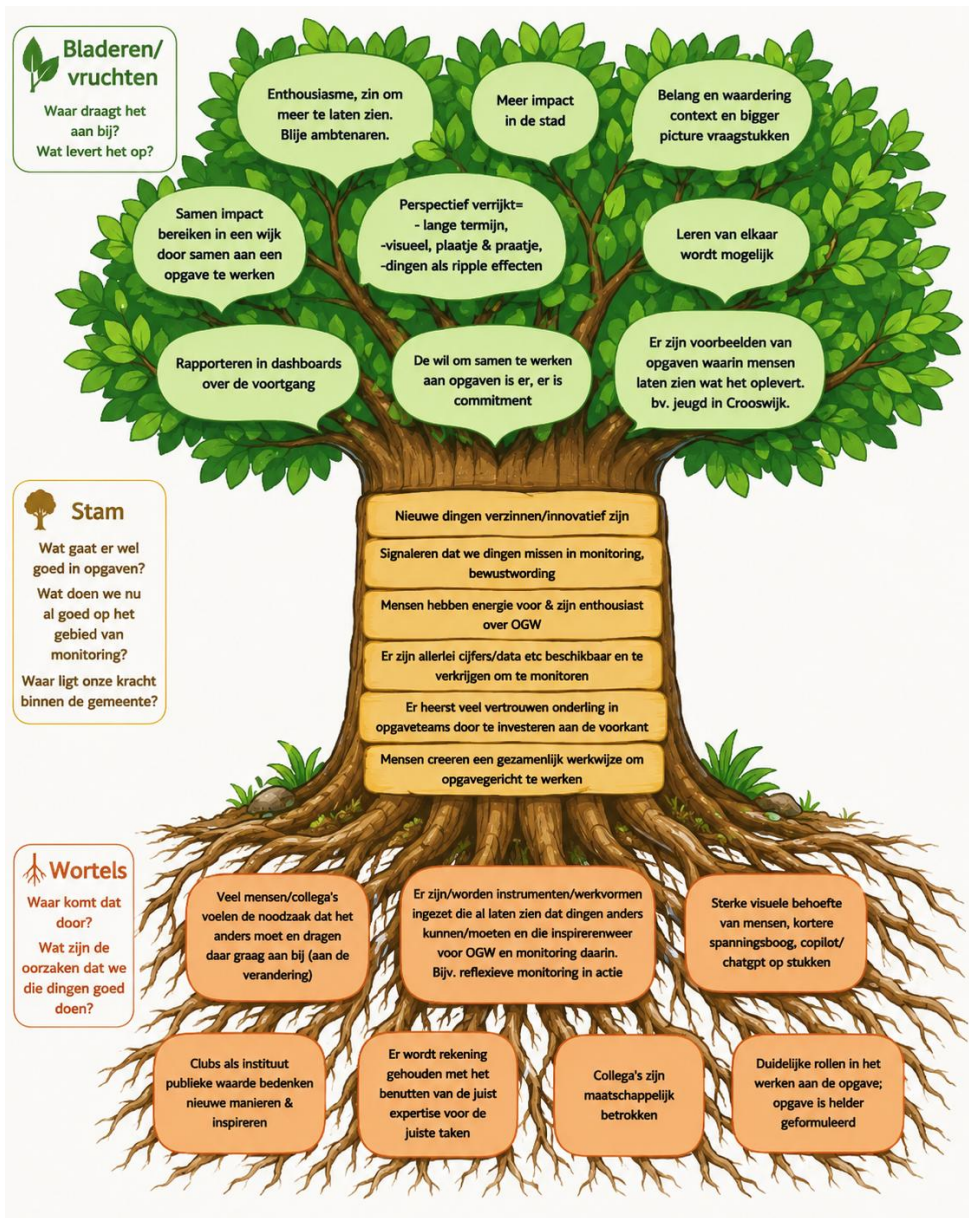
Bladeren/ vruchten

Waar draagt het aan bij? Wat levert het op?

Enthousiasme, zin om meer te laten zien. Blije ambtenaren.

Meer impact in de stad

Belang en waardering context en bigger picture vraagstukken

Samen impact bereiken in een wijk door samen aan een opgave te werken

Perspectief verrijkt=
- lange termijn,
-visueel, plaatje & praatje,
-dingen als ripple effecten

Leren van elkaar wordt mogelijk

Rapporteren in dashboards over de voortgang

De wil om samen te werken aan opgaven is er, er is commitment

Er zijn voorbeelden van opgaven waarin mensen laten zien wat het oplevert. bv. jeugd in Crooswijk.

Stam

Wat gaat er wel goed in opgaven?

Wat doen we nu al goed op het gebied van monitoring?

Waar ligt onze kracht binnen de gemeente?

Nieuwe dingen verzinnen/innovatief zijn

Signaleren dat we dingen missen in monitoring, bewustwording

Mensen hebben energie voor & zijn enthousiast over OGW

Er zijn allerlei cijfers/data etc beschikbaar en te verkrijgen om te monitoren

Er heerst veel vertrouwen onderling in opgaveteams door te investeren aan de voorkant

Mensen creeren een gezamenlijk werkwijze om opgavegericht te werken

Wortels

Waar komt dat door?

Wat zijn de oorzaken dat we die dingen goed doen?

Veel mensen/collega's voelen de noodzaak dat het anders moet en dragen daar graag aan bij (aan de verandering)

Er zijn/worden instrumenten/werkvormen ingezet die al laten zien dat dingen anders kunnen/moeten en die inspirerenweer voor OGW en monitoring daarin. Bijv. reflexieve monitoring in actie

Sterke visuele behoefte van mensen, kortere spanningsboog, copilot/ chatgpt op stukken

Clubs als instituut publieke waarde bedenken nieuwe manieren & inspireren

Er wordt rekening gehouden met het benutten van de juist expertise voor de juiste taken

Collega's zijn maatschappelijk betrokken

Duidelijke rollen in het werken aan de opgave; opgave is helder geformuleerd